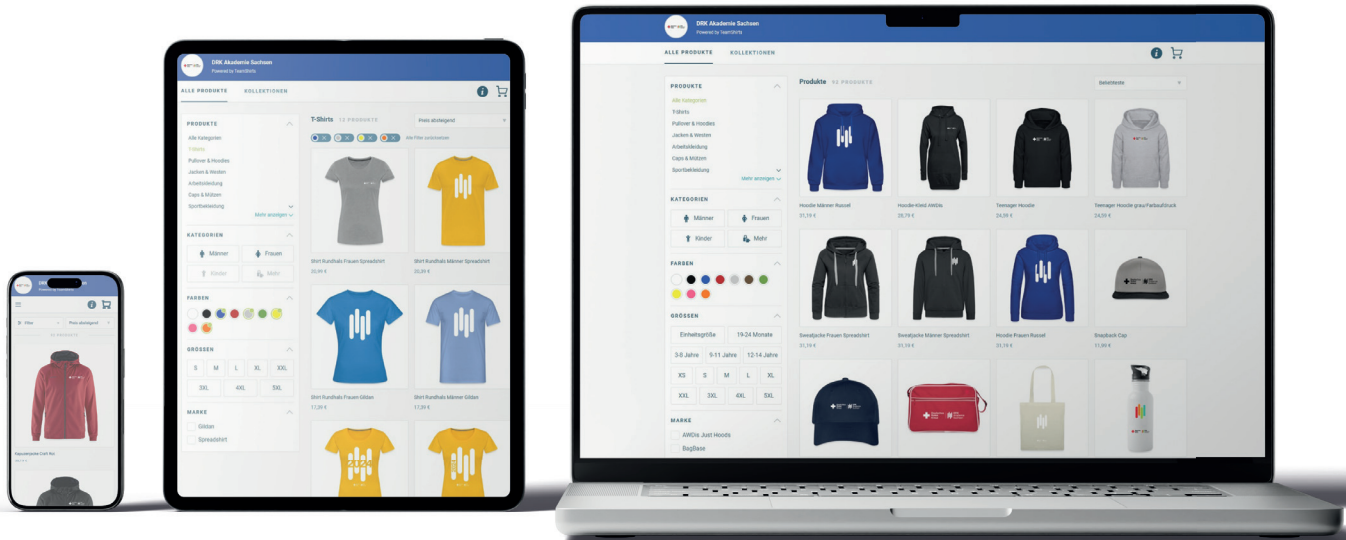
DRK Akademie Sachsen
Powered by TeamShirts

ALLE PRODUKTE KOLLEKTIONEN

PRODUKTE
Alle Kategorien
T-Shirts
Pullover & Hoodies
Jacken & Westen
Arbeitskleidung
Caps & Mützen
Sportbekleidung
Mehr anzeigen

KATEGORIEN
Männer
Frauen
Kinder
Mehr

FARBEN

GRÖSSEN
Einheitsgröße
19-24 Monate
3-8 Jahre
9-11 Jahre
12-14 Jahre
XS
S
M
L
XL
XXL
3XL
4XL
5XL

MARKE
AWDis Just Hoods
BagBase

Produkte 94 PRODUKTE
Beliebteste

Hoodie Männer Russel
31,19 €
Hoodie-Kleid AWDis
28,79 €
Teenager Hoodie
24,99 €
Teenager Hoodie grau/Farbaufdruck
24,99 €
Sweatjacke Frauen Spreadshirt
31,19 €
Sweatjacke Männer Spreadshirt
31,19 €
Hoodie Frauen Russel
31,19 €
Snapback Cap
11,99 €

DRK Akademie Sachsen
Powered by TeamShirts

ALLE PRODUKTE KOLLEKTIONEN

PRODUKTE
Alle Kategorien
T-Shirts
Pullover & Hoodies
Jacken & Westen
Arbeitskleidung
Caps & Mützen
Sportbekleidung
Mehr anzeigen

KATEGORIEN
Männer
Frauen
Kinder
Mehr

FARBEN

GRÖSSEN
S
M
L
XL
XXL
3XL
4XL
5XL

MARKE
Gildan
Spreadshirt

T-Shirts 12 PRODUKTE
Preis absteigend
Alle Filter zurücksetzen

Shirt Rundhals Frauen Spreadshirt
20,99 €
Shirt Rundhals Männer Spreadshirt
20,99 €
Shirt Rundhals Frauen Gildan
11,39 €
Shirt Rundhals Männer Gildan
11,39 €

DRK Akademie Sachsen
Filter
Preis absteigend
Kapuzenjacke Cobh Ro